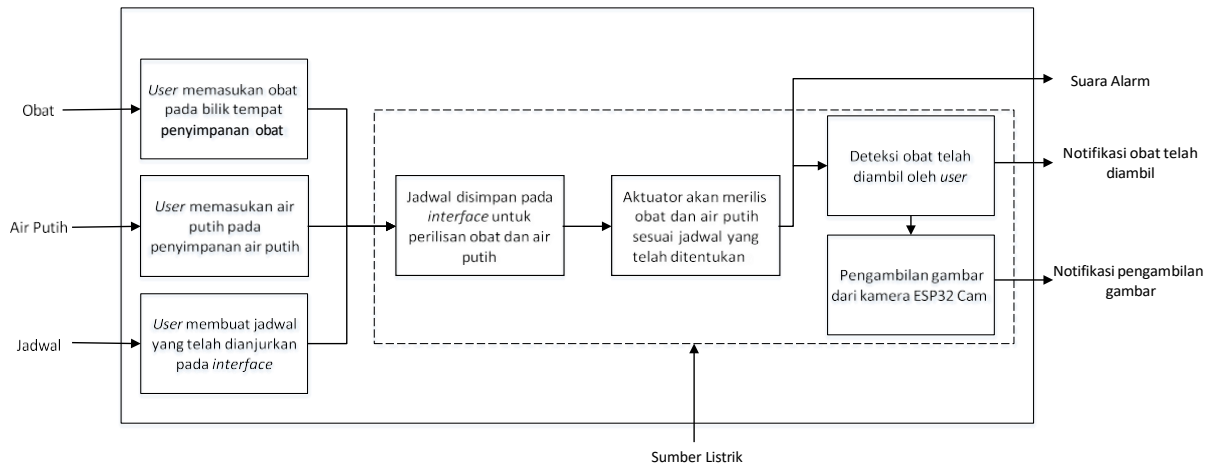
Obat

User memasukan obat pada bilik tempat penyimpanan obat

Air Putih

User memasukan air putih pada penyimpanan air putih

Jadwal

User membuat jadwal yang telah dianjurkan pada interface

Jadwal disimpan pada interface untuk perilisan obat dan air putih

Aktuator akan merilis obat dan air putih sesuai jadwal yang telah ditentukan

Suara Alarm

Deteksi obat telah diambil oleh user

Notifikasi obat telah diambil

Pengambilan gambar dari kamera ESP32 Cam

Notifikasi pengambilan gambar

Sumber Listrik